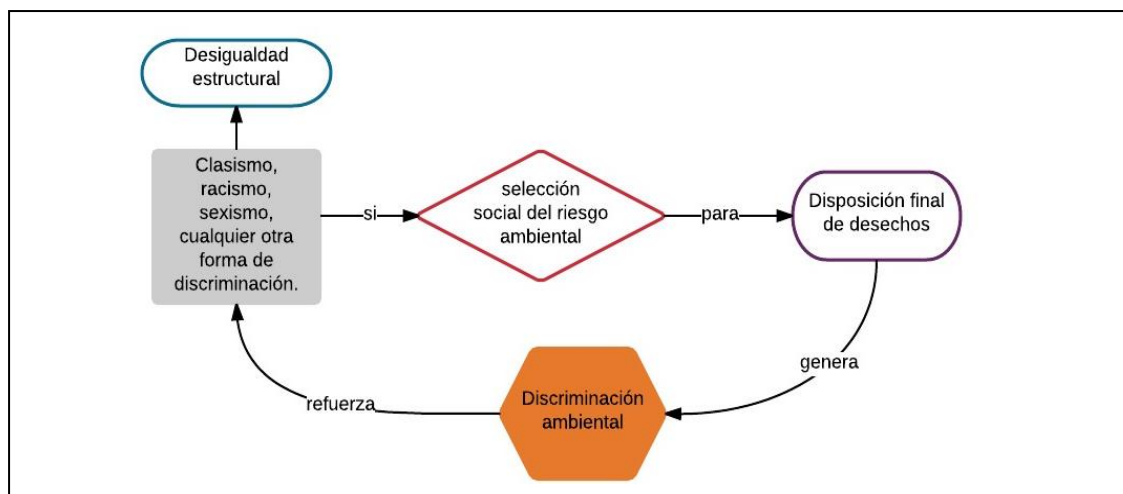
Desigualdad estructural

Clasismo, racismo, sexismo, cualquier otra forma de discriminación.

si

selección social del riesgo ambiental

para

Disposición final de desechos

genera

Discriminación ambiental

refuerza